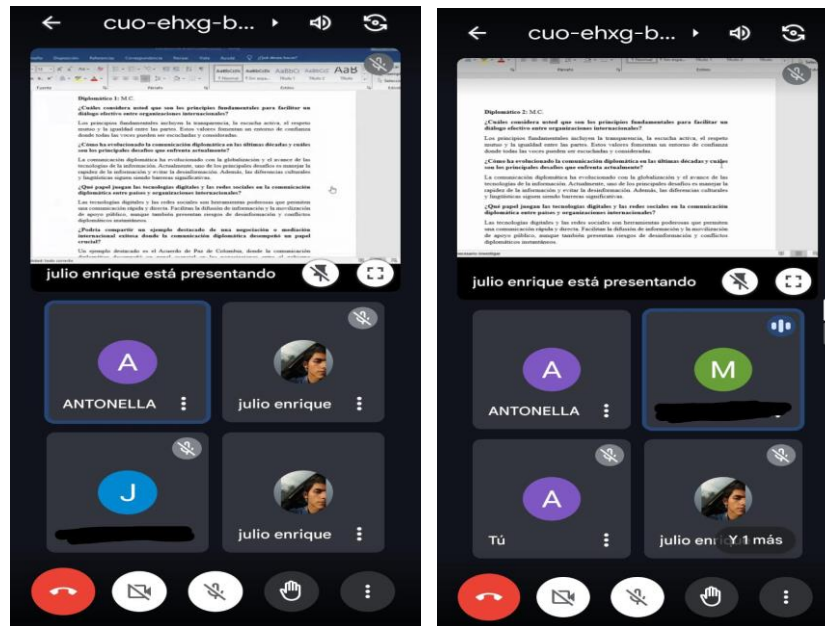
cuo-ehxg-b...

Diplomático 1: M.C.

¿Cuáles considera usted que son los principios fundamentales para facilitar un diálogo efectivo entre organizaciones internacionales?

Los principios fundamentales incluyen la transparencia, la escucha activa, el respeto mutuo y la igualdad entre las partes. Estos valores fomentan un entorno de confianza donde todas las voces pueden ser escuchadas y consideradas.

¿Cómo ha evolucionado la comunicación diplomática en las últimas décadas y cuáles son los principales desafíos que enfrenta actualmente?

La comunicación diplomática ha evolucionado con la globalización y el avance de las tecnologías de la información. Actualmente, uno de los principales desafíos es manejar la rapidez de la información y evitar la desinformación. Además, las diferencias culturales y lingüísticas siguen siendo barreras significativas.

¿Qué papel juegan las tecnologías digitales y las redes sociales en la comunicación diplomática entre países y organizaciones internacionales?

Las tecnologías digitales y las redes sociales son herramientas poderosas que permiten una comunicación rápida y directa. Facilitan la difusión de información y la movilización de apoyo público, aunque también presentan riesgos de desinformación y conflictos diplomáticos instantáneos.

¿Podría compartir un ejemplo destacado de una negociación o mediación internacional exitosa donde la comunicación desempeñó un papel crucial?

Un ejemplo destacado es el Acuerdo de Paz de Colombia, donde la comunicación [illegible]

julio enrique está presentando

A
ANTONELLA

julio enrique

J

julio enrique

cuo-ehxg-b...

Diplomático 2: M.C.

¿Cuáles considera usted que son los principios fundamentales para facilitar un diálogo efectivo entre organizaciones internacionales?

Los principios fundamentales incluyen la transparencia, la escucha activa, el respeto mutuo y la igualdad entre las partes. Estos valores fomentan un entorno de confianza donde todas las voces pueden ser escuchadas y consideradas.

¿Cómo ha evolucionado la comunicación diplomática en las últimas décadas y cuáles son los principales desafíos que enfrenta actualmente?

La comunicación diplomática ha evolucionado con la globalización y el avance de las tecnologías de la información. Actualmente, uno de los principales desafíos es manejar la rapidez de la información y evitar la desinformación. Además, las diferencias culturales y lingüísticas siguen siendo barreras significativas.

¿Qué papel juegan las tecnologías digitales y las redes sociales en la comunicación diplomática entre países y organizaciones internacionales?

Las tecnologías digitales y las redes sociales son herramientas poderosas que permiten una comunicación rápida y directa. Facilitan la difusión de información y la movilización de apoyo público, aunque también presentan riesgos de desinformación y conflictos diplomáticos instantáneos.

julio enrique está presentando

A
ANTONELLA

M

A
Tú

julio enri Y 1 más